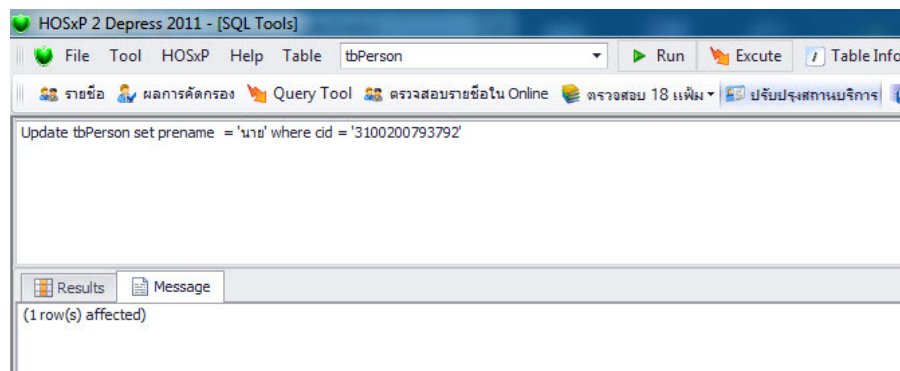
HOSxP 2 Depress 2011 - [SQL Tools]

File Tool HOSxP Help Table tbPerson Run Excute Table Info

รายชื่อ ผลการคัดกรอง Query Tool ตรวจสอบรายชื่อใน Online ตรวจสอบ 18 แฟ้ม ปรับปรุงสถานบริการ

Update tbPerson set prename = 'นาย' where cid = '3100200793792'

Results Message

(1 row(s) affected)